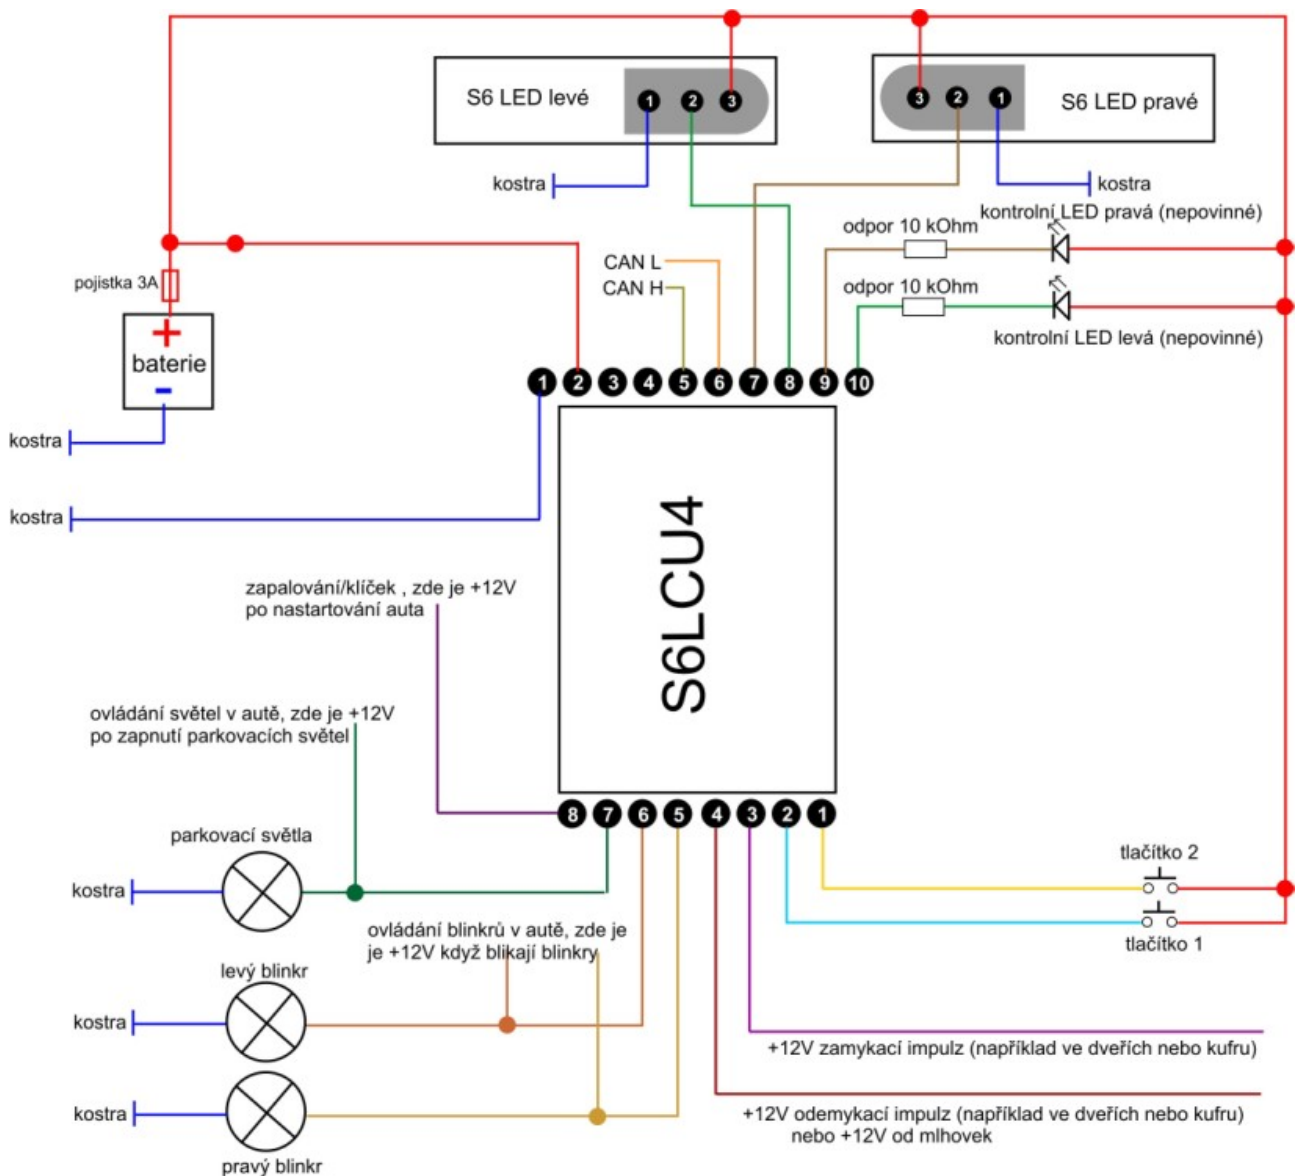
S6 LED levé
1 2 3

S6 LED pravé
3 2 1

kostra

kostra

pojistka 3A

+
baterie
-

kostra

kostra

CAN L
CAN H

odpor 10 kOhm
kontrolní LED pravá (nepovinné)

odpor 10 kOhm
kontrolní LED levá (nepovinné)

1 2 3 4 5 6 7 8 9 10

S6LCU4

zapalování/klíček , zde je +12V po nastartování auta

ovládání světel v autě, zde je +12V po zapnutí parkovacích světel

8 7 6 5 4 3 2 1

parkovací světla

kostra

tlačítko 2

tlačítko 1

ovládání blinkrů v autě, zde je je +12V když blikají blinkry

levý blinkr

kostra

+12V zamykací impulz (například ve dveřích nebo kufru)

kostra

+12V odemykací impulz (například ve dveřích nebo kufru) nebo +12V od mlhovek

pravý blinkr